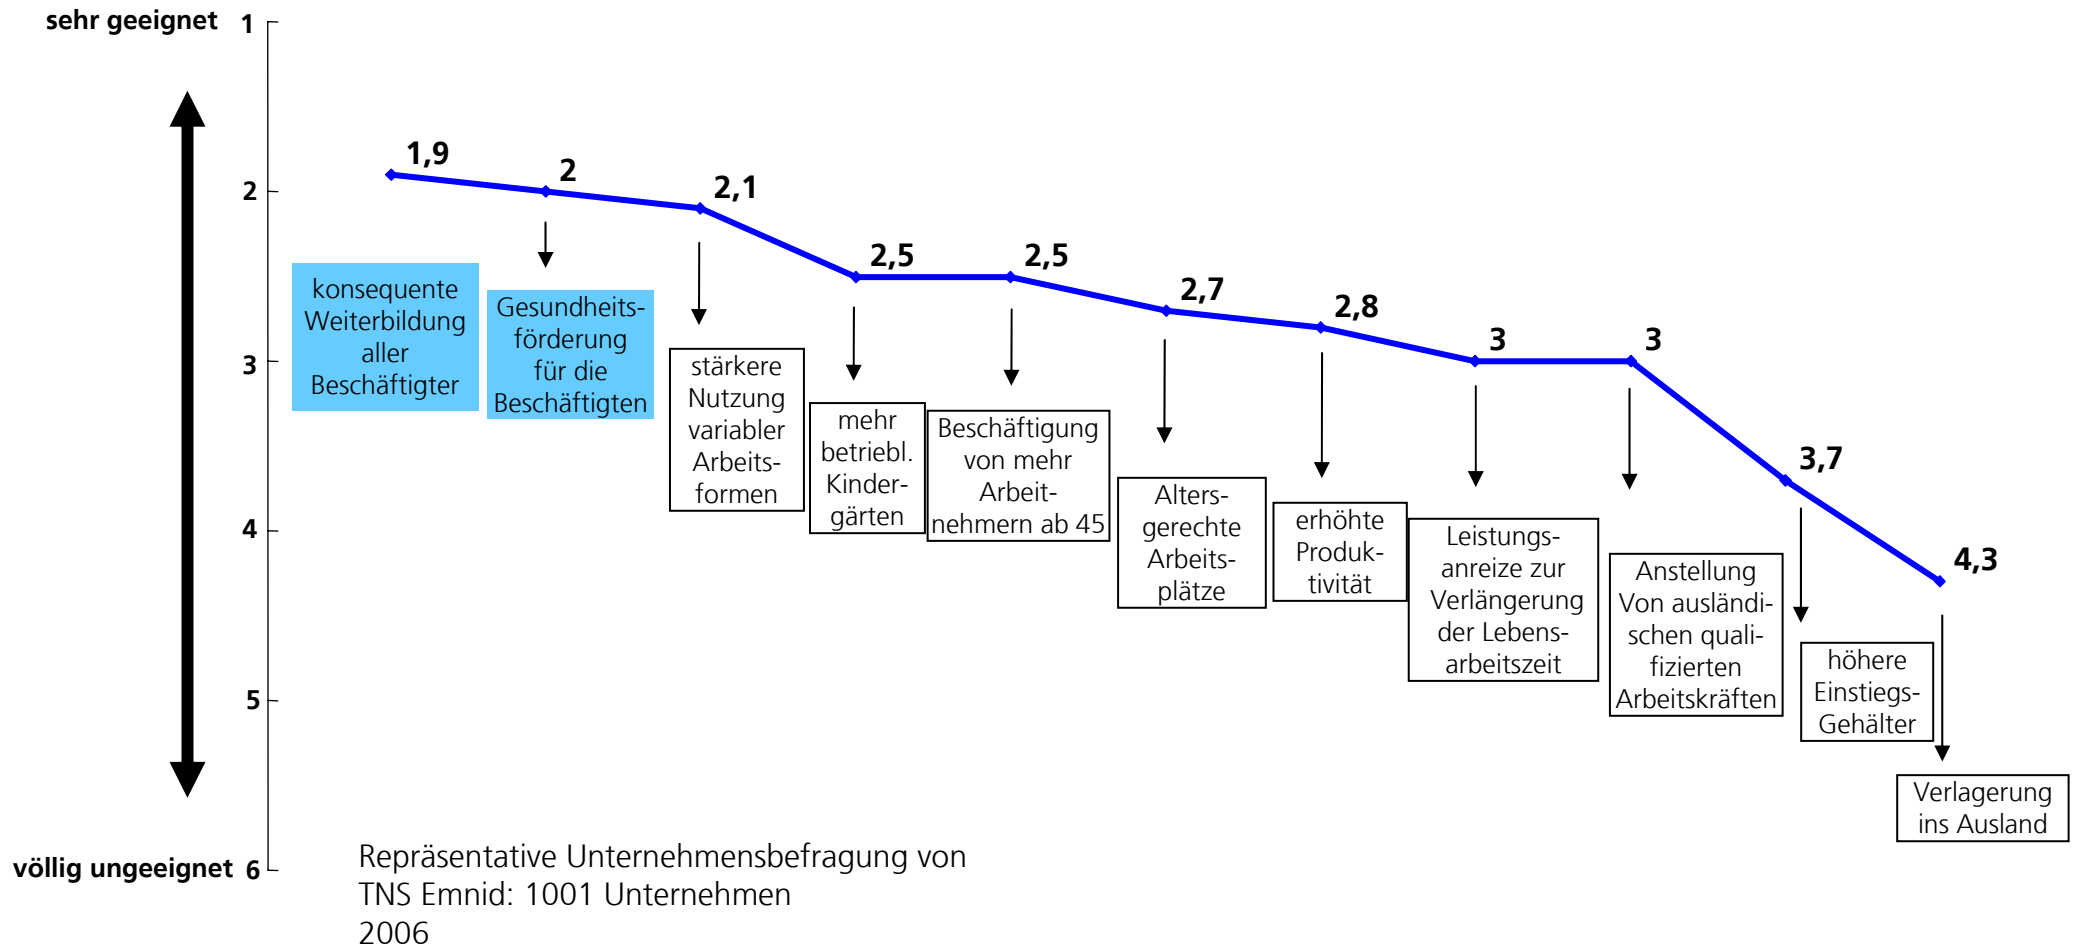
sehr geeignet 1

2

3

4

5

völlig ungeeignet 6

1,9
konsequente Weiterbildung aller Beschäftigter

2
Gesundheitsförderung für die Beschäftigten

2,1
stärkere Nutzung variabler Arbeitsformen

2,5
mehr betriebl. Kindergärten

2,5
Beschäftigung von mehr Arbeitnehmern ab 45

2,7
Altersgerechte Arbeitsplätze

2,8
erhöhte Produktivität

3
Leistungsanreize zur Verlängerung der Lebensarbeitszeit

3
Anstellung Von ausländischen qualifizierten Arbeitskräften

3,7
höhere Einstiegs-Gehälter

4,3
Verlagerung ins Ausland

Repräsentative Unternehmensbefragung von TNS Emnid: 1001 Unternehmen
2006